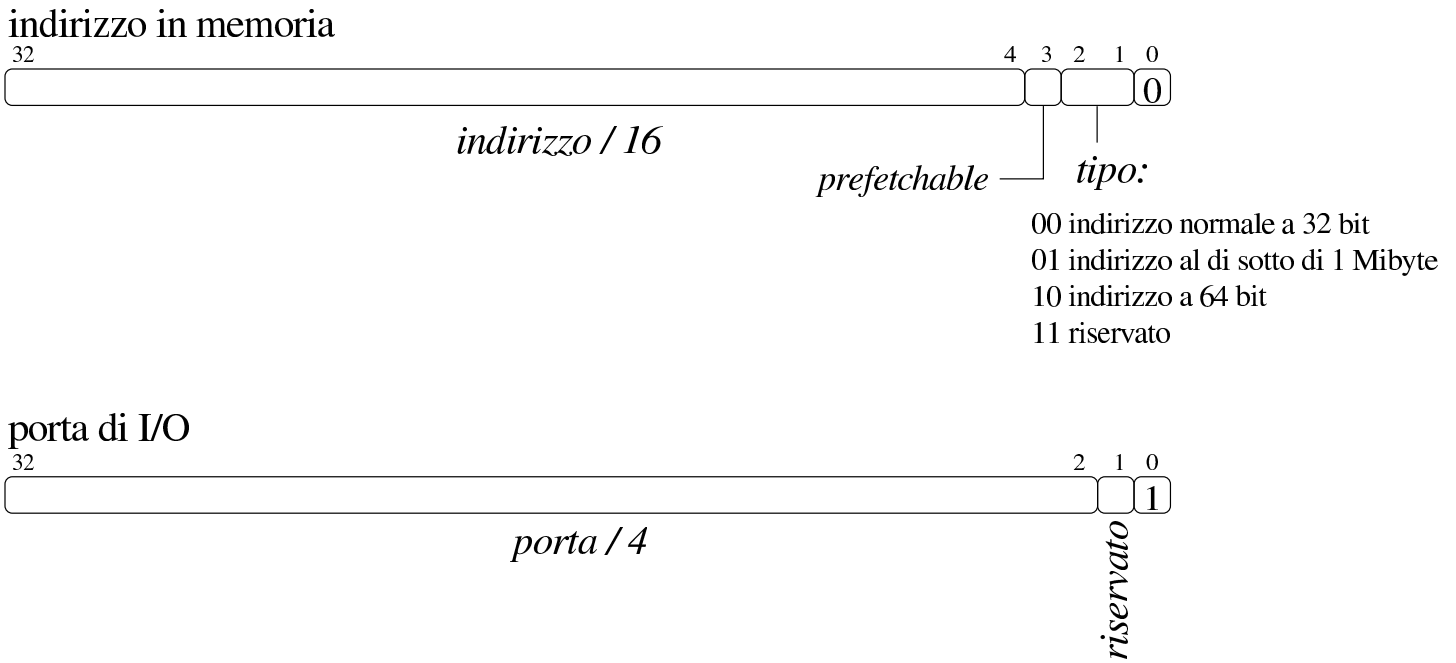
indirizzo in memoria

32 4 3 2 1 0

0

indirizzo / 16

prefetchable

tipo:

00 indirizzo normale a 32 bit
01 indirizzo al di sotto di 1 Mibyte
10 indirizzo a 64 bit
11 riservato

porta di I/O

32 2 1 0

1

porta / 4

riservato